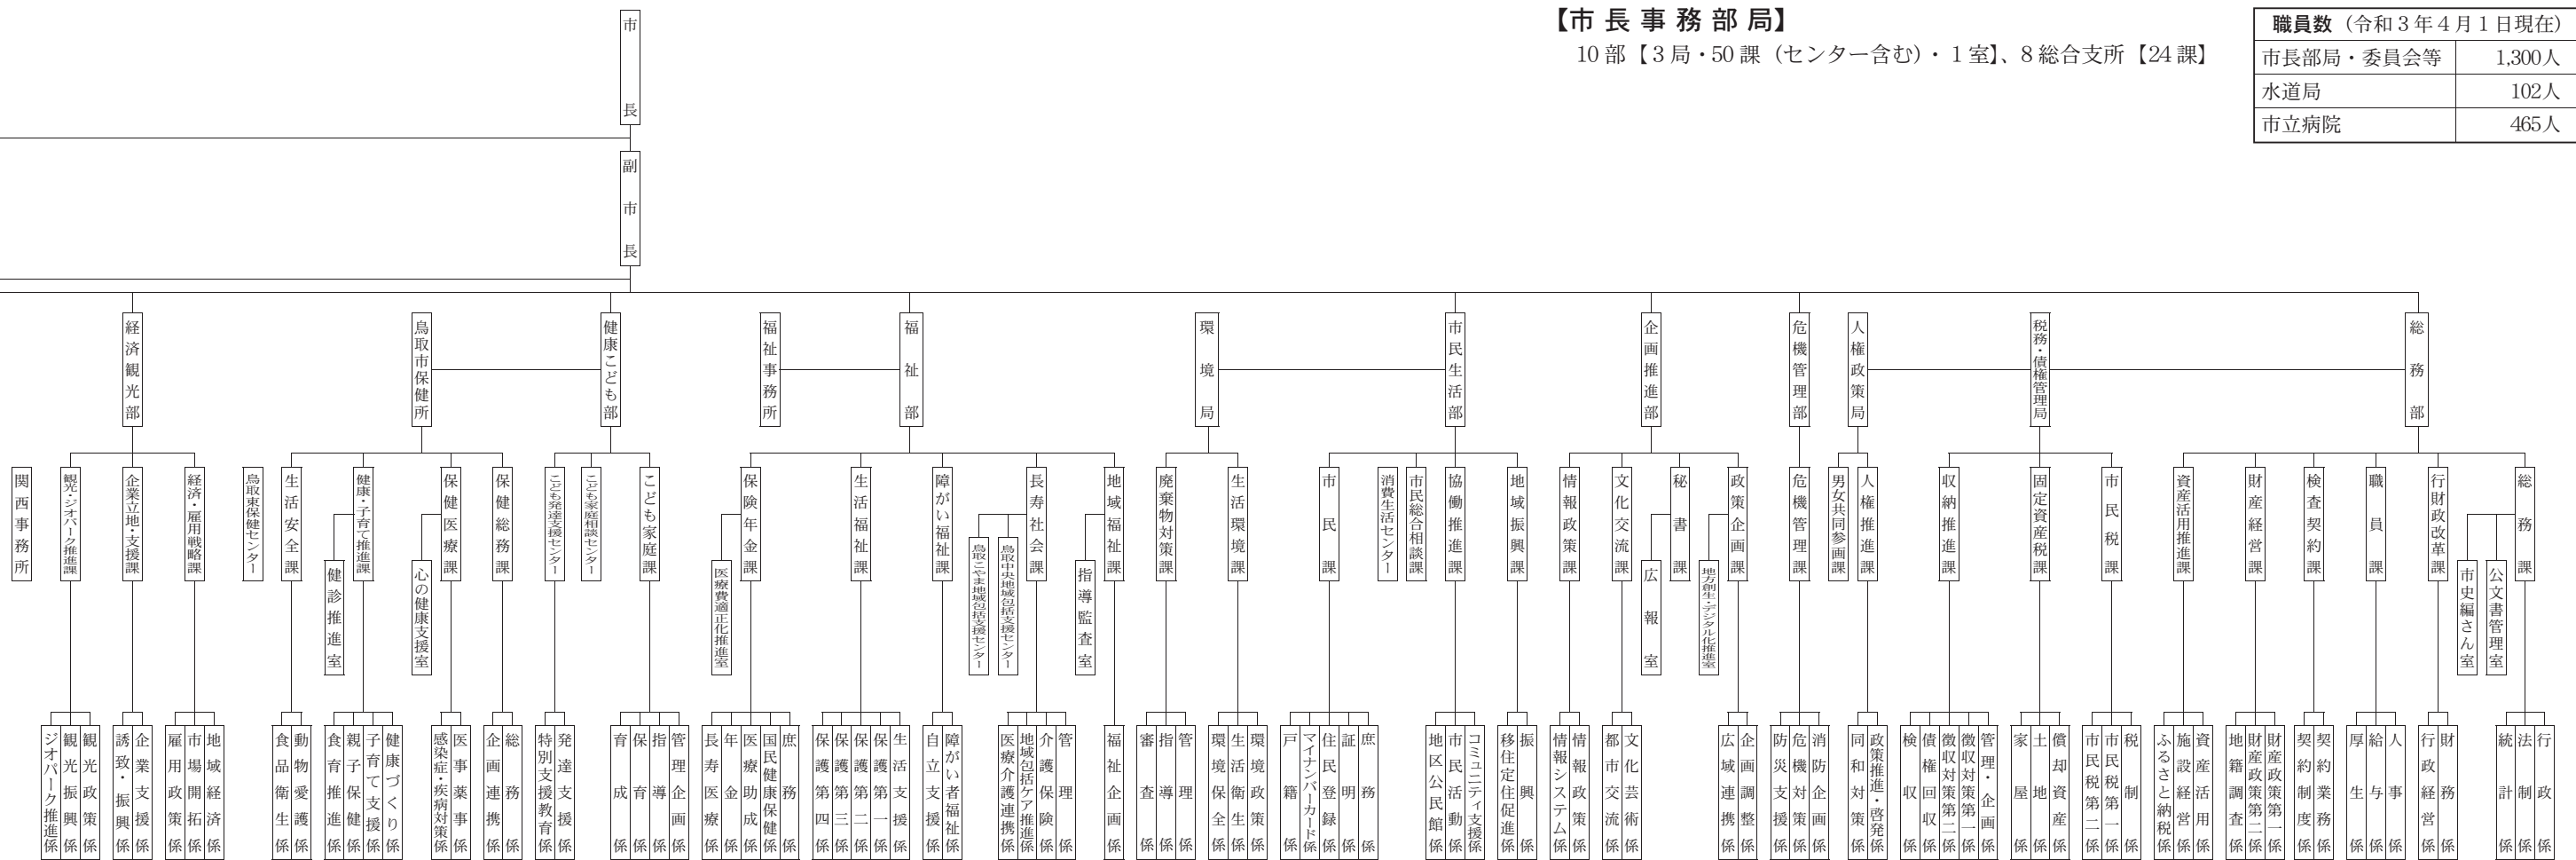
【市長事務部局】
10部【3局・50課（センター含む）・1室】、8総合支所【24課】

| 職員数（令和3年4月1日現在） | |
|---|---|
| 市長部局・委員会等 | 1,300人 |
| 水道局 | 102人 |
| 市立病院 | 465人 |

市長
副市長

経済観光部
関西事務所
観光・ジオパーク推進課
観光政策係 観光振興係 ジオパーク推進係
企業立地・支援課
企業支援係 誘致・振興係
経済・雇用戦略課
地域経済係 市場開拓係 雇用政策係

鳥取市保健所
鳥取東保健センター
生活安全課
動物愛護係 食品衛生係
健康・子育て推進課
健診推進室
健康づくり係 子育て支援係 親子保健係 食育推進係
保健医療課
心の健康支援室
医事薬事係 感染症・疾病対策係
保健総務課
総務係 企画連携係

健康こども部
こども発達支援センター
発達支援係 特別支援教育係
こども家庭相談センター
こども家庭課
管理企画係 指導係 保育係 育成係

福祉事務所
福祉部
保険年金課
医療費適正化推進室
庶務係 国民健康保険係 医療助成係 年金係 長寿医療係
生活福祉課
生活支援係 保護第一係 保護第二係 保護第三係 保護第四係
障がい福祉課
障がい者福祉係 自立支援係
長寿社会課
鳥取こやま地域包括支援センター
鳥取中央地域包括支援センター
管理係 介護保険係 地域包括ケア推進係 医療介護連携係
地域福祉課
指導監査室
福祉企画係

環境局
廃棄物対策課
管理係 指導係 審査係
生活環境課
環境政策係 生活衛生係 環境保全係

市民生活部
市民課
庶務係 証明係 住民登録係 マイナンバーカード係 戸籍係
消費生活センター
市民総合相談課
協働推進課
コミュニティ支援係 市民活動係 地区公民館係
地域振興課
振興係 移住定住促進係

企画推進部
情報政策課
情報政策係 情報システム係
文化交流課
文化芸術係 都市交流係
秘書課
広報室
政策企画課
地方創生・デジタル化推進室
企画調整係 広域連携係

危機管理部
危機管理課
消防企画係 危機対策係 防災支援係

人権政策局
男女共同参画課
人権推進課
政策推進・啓発係 同和対策係

税務・債権管理局
収納推進課
管理・企画係 徴収対策第一係 徴収対策第二係 債権回収係 検収係
固定資産税課
償却資産係 土地係 家屋係
市民税課
税制係 市民税第一係 市民税第二係

総務部
資産活用推進課
資産活用係 施設経営係 ふるさと納税係
財産経営課
財産政策第一係 財産政策第二係 地籍調査係
検査契約課
契約業務係 契約制度係
職員課
人事係 給与係 厚生係
行財政改革課
財務係 行政経営係
総務課
市史編さん室
公文書管理室
行政係 法制係 統計係